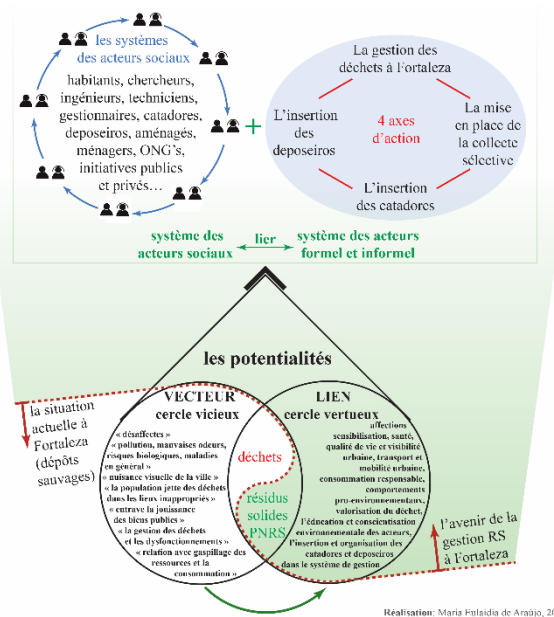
les systèmes des acteurs sociaux

habitants, chercheurs, ingénieurs, techniciens, gestionnaires, catadores, deposeiros, aménagés, ménagers, ONG's, initiatives publics et privés…

+

La gestion des déchets à Fortaleza

L'insertion des deposeiros

4 axes d'action

La mise en place de la collecte sélective

L'insertion des catadores

système des acteurs sociaux

lier

système des acteurs formel et informel

les potentialités

la situation actuelle à Fortaleza (dépôts sauvages)

VECTEUR
cercle vicieux

« désaffectés »
« pollution, mauvaises odeurs, risques biologiques, maladies en général »
« nuisance visuelle de la ville »
« la population jette des déchets dans les lieux inappropriés »
« entrave la jouissance des biens publics »
« la gestion des déchets et les dysfonctionnements »
« relation avec gaspillage des ressources et la consommation »

déchets

résidus solides PNRS

LIEN
cercle vertueux

affections
sensibilisation, santé, qualité de vie et visibilité urbaine, transport et mobilité urbaine, consommation responsable, comportements pro-environnementaux, valorisation du déchet, l'éducation et conscientisation environnementale des acteurs, l'insertion et organisation des catadores et deposeiros dans le système de gestion

l'avenir de la gestion RS à Fortaleza

Réalisation: Maria Fulsidia de Araújo, 20